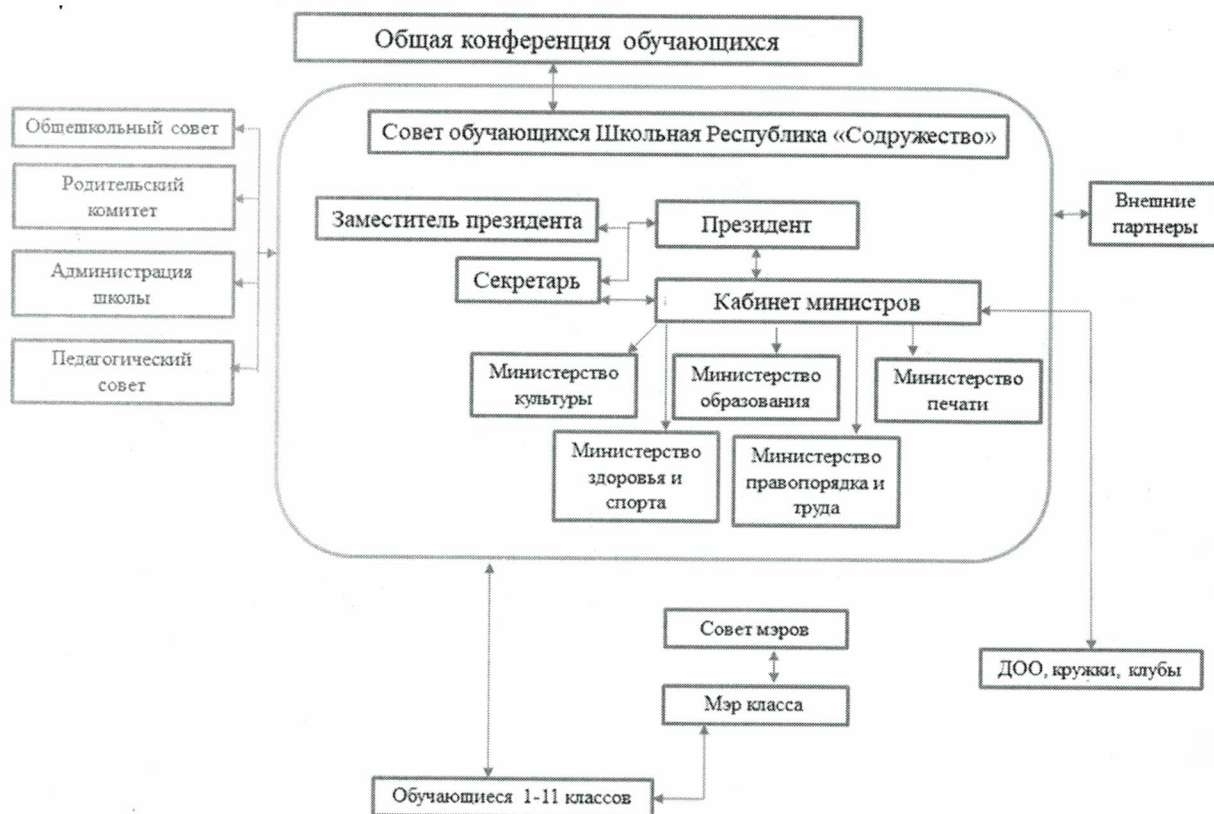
Общая конференция обучающихся

Общешкольный совет

Родительский комитет

Администрация школы

Педагогический совет

Совет обучающихся Школьная Республика «Содружество»

Заместитель президента

Президент

Секретарь

Кабинет министров

Министерство культуры

Министерство образования

Министерство печати

Министерство здоровья и спорта

Министерство правопорядка и труда

Внешние партнеры

Совет мэров

Мэр класса

ДОО, кружки, клубы

Обучающиеся 1-11 классов